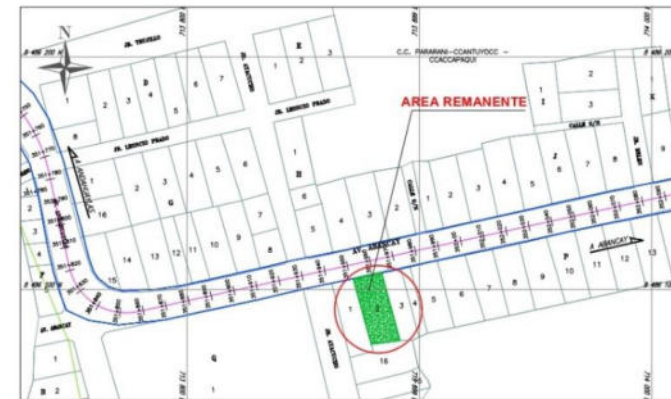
N

C.C. PARARANI - CCANTUYOCC - CCACCAPAQUI

AREA REMANENTE

JR. TRUJILLO

JR. LEONCIO PRADO

JR. LEONCIO PRADO

AV. ABANCAY

A ABANCAY

A ANDAHUAYLAS

CALLE S/N

CALLE S/N

JR. AYACUCHO

JR. AYACUCHO

JR. ABANCAY

1 2 3 4 5 6 7

1 2 3

D

E

H

G

I

J

P

Q

1 2 3 4 5 6 7 8 9

1 2 3

1 2 3 4 5 6 7

1 2 3 4 5 6 7 8

1 2 3 4 5 6 7 8 9 10 11 12 13

11 10 9 8

12 13 14 15 16

1 2 3 4 5 6

1 3 4 5 6 7 8 9 10 11 12 13

16

1

1

B 2

8 406 200 N

8 406 000 N

713 800

713 900

714 000

713 800 E

713 900 E

714 000 E